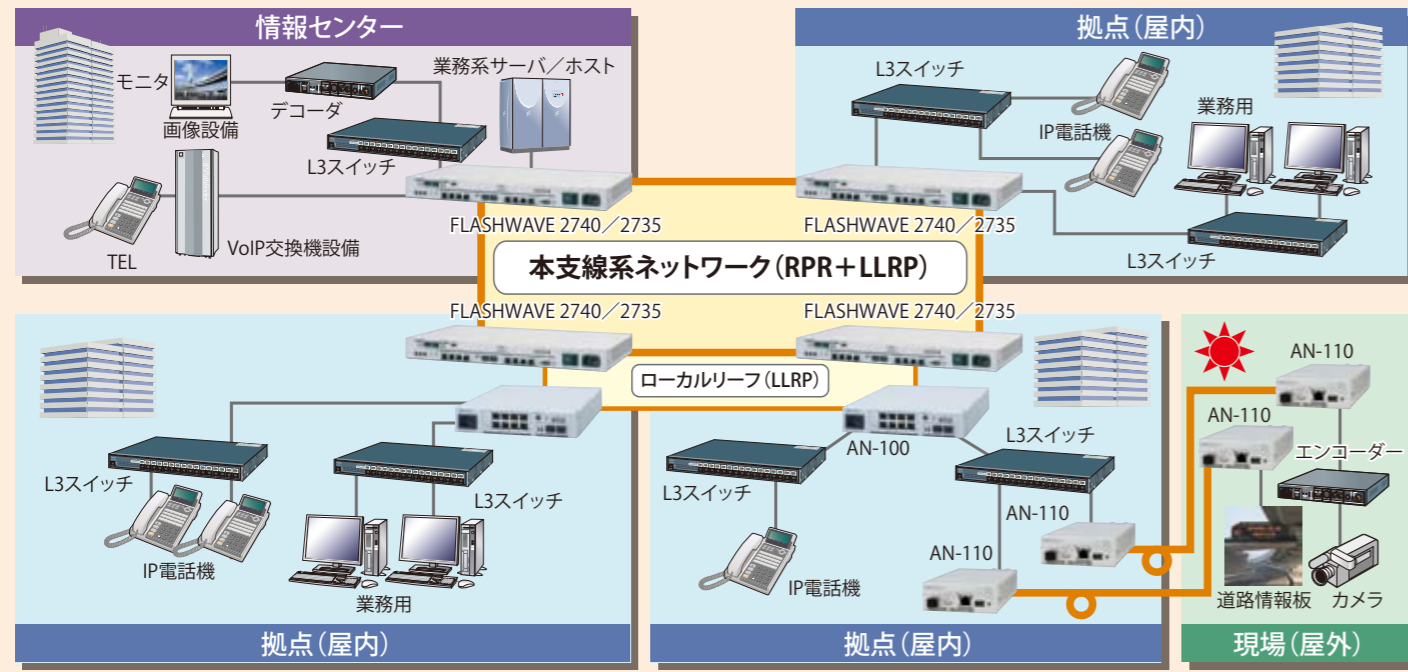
情報センター

モニタ
画像設備
デコーダ
業務系サーバ／ホスト
L3スイッチ
TEL
VoIP交換機設備
FLASHWAVE 2740／2735

拠点（屋内）

L3スイッチ
IP電話機
業務用
FLASHWAVE 2740／2735
L3スイッチ

本支線系ネットワーク（RPR＋LLRP）

FLASHWAVE 2740／2735
FLASHWAVE 2740／2735
ローカルリーフ（LLRP）

L3スイッチ
IP電話機
L3スイッチ
業務用

拠点（屋内）

AN-100
L3スイッチ
L3スイッチ
AN-110
AN-110
IP電話機

拠点（屋内）

AN-110
AN-110
エンコーダー
道路情報板
カメラ

現場（屋外）